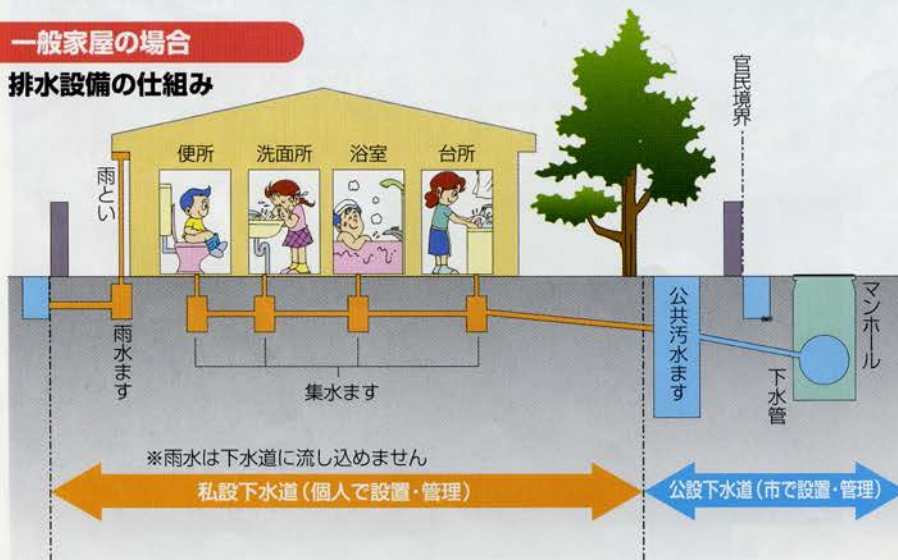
一般家屋の場合

排水設備の仕組み

雨とい

便所

洗面所

浴室

台所

官民境界

雨水ます

集水ます

公共汚水ます

マンホール

下水管

※雨水は下水道に流し込めません

私設下水道（個人で設置・管理）

公設下水道（市で設置・管理）